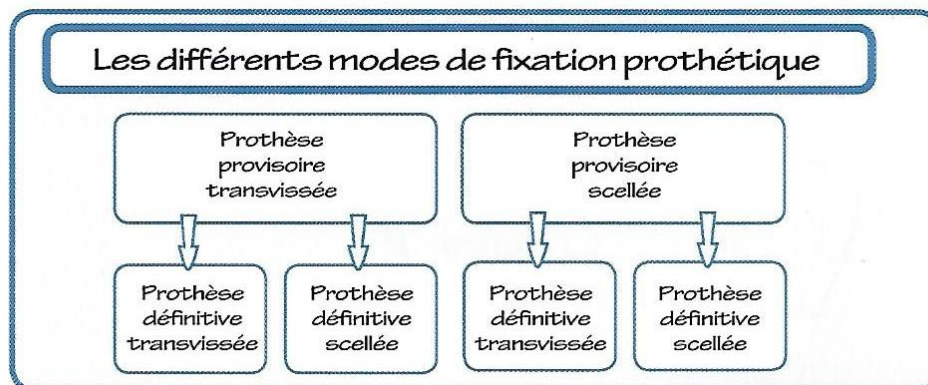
Les différents modes de fixation prothétique

Prothèse provisoire transvissée

Prothèse provisoire scellée

Prothèse définitive transvissée

Prothèse définitive scellée

Prothèse définitive transvissée

Prothèse définitive scellée